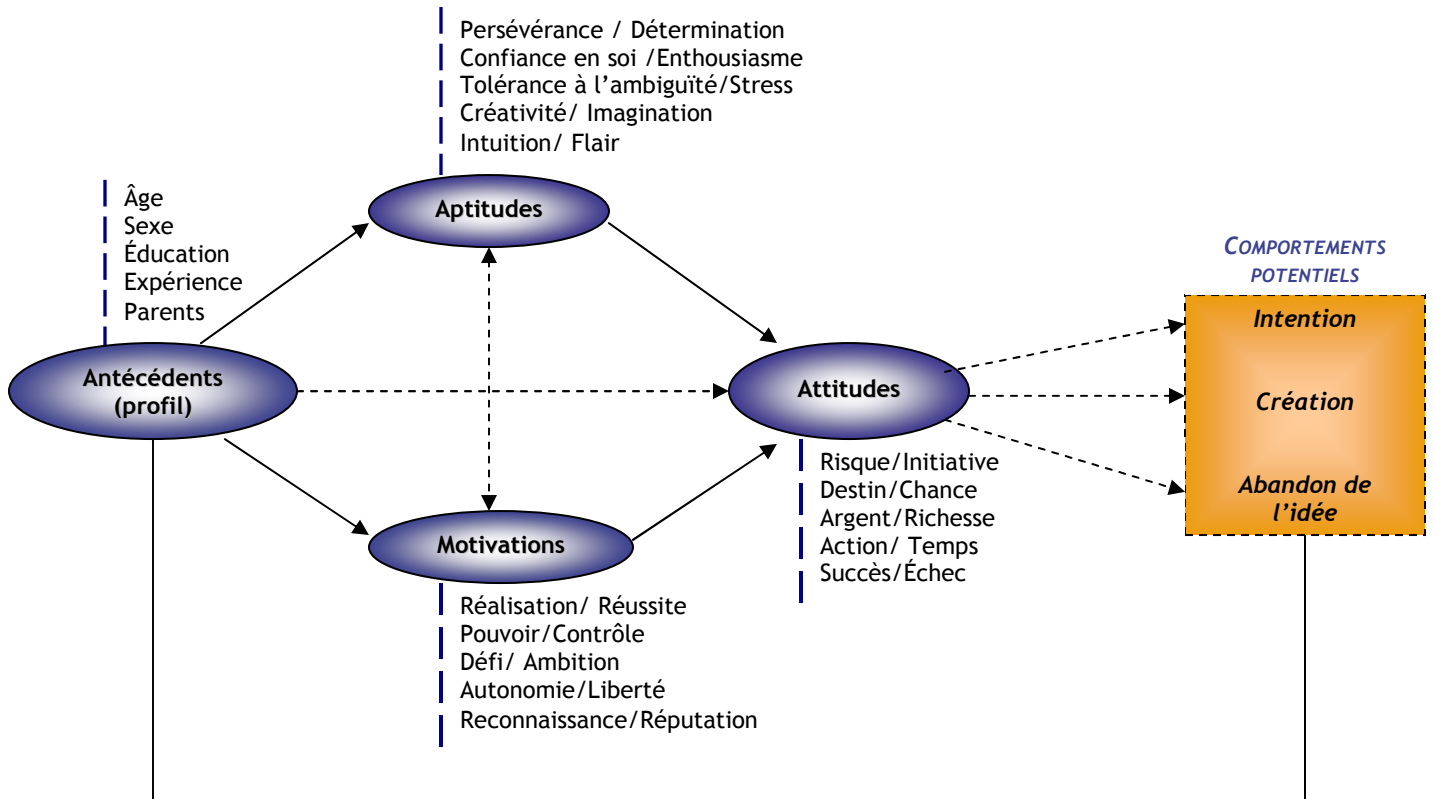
Persévérance / Détermination
Confiance en soi /Enthousiasme
Tolérance à l'ambiguïté/Stress
Créativité/ Imagination
Intuition/ Flair

Âge
Sexe
Éducation
Expérience
Parents

Aptitudes

COMPORTEMENTS POTENTIELS

Intention

Création

Abandon de l'idée

Antécédents (profil)

Attitudes

Motivations

Risque/Initiative
Destin/Chance
Argent/Richesse
Action/ Temps
Succès/Échec

Réalisation/ Réussite
Pouvoir/Contrôle
Défi/ Ambition
Autonomie/Liberté
Reconnaissance/Réputation